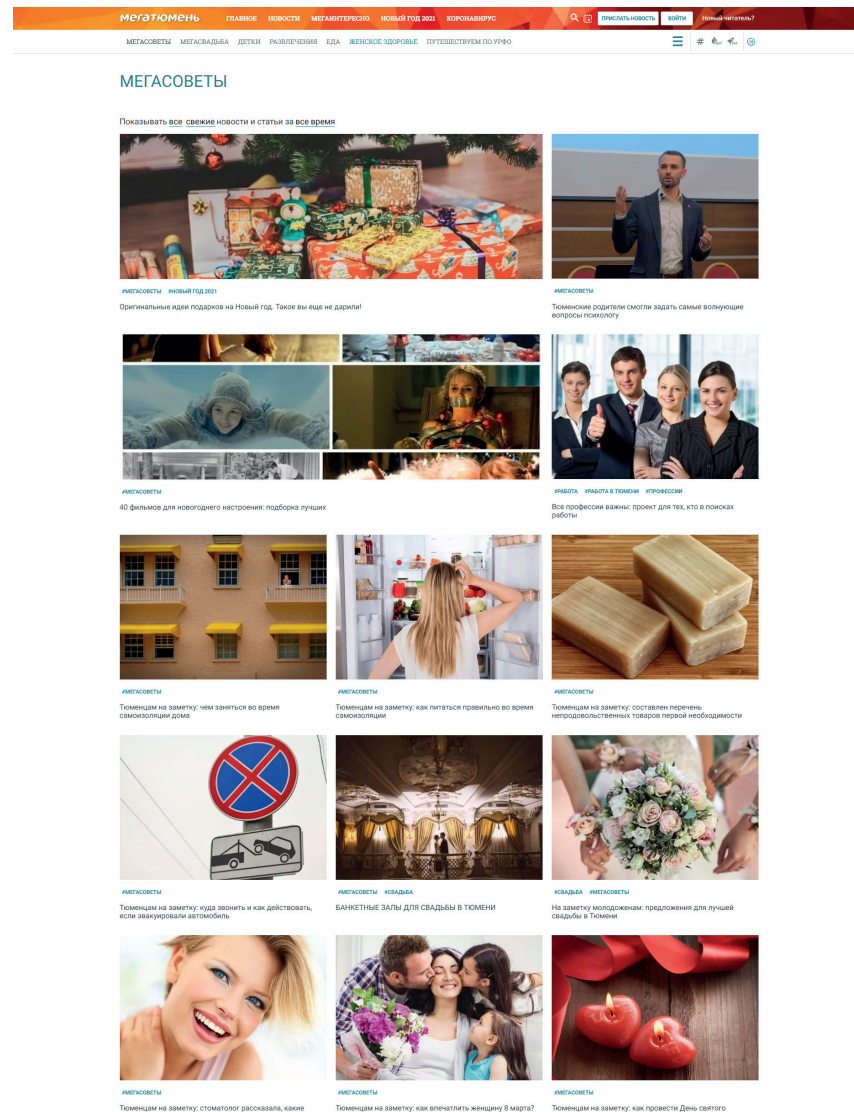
мегатюмень ГЛАВНОЕ НОВОСТИ МЕГАИНТЕРЕСНО НОВЫЙ ГОД 2021 КОРОНАВИРУС ПРИСЛАТЬ НОВОСТЬ ВОЙТИ Новый читатель?

МЕГАСОВЕТЫ МЕГАСВАДЬБА ДЕТКИ РАЗВЛЕЧЕНИЯ ЕДА ЖЕНСКОЕ ЗДОРОВЬЕ ПУТЕШЕСТВУЕМ ПО УРФО

МЕГАСОВЕТЫ

Показывать все свежие новости и статьи за все время

#МЕГАСОВЕТЫ #НОВЫЙ ГОД 2021
Оригинальные идеи подарков на Новый год. Такое вы еще не дарили!

#МЕГАСОВЕТЫ
Тюменские родители смогли задать самые волнующие вопросы психологу

#МЕГАСОВЕТЫ
40 фильмов для новогоднего настроения: подборка лучших

#РАБОТА #РАБОТА В ТЮМЕНИ #ПРОФЕССИИ
Все профессии важны: проект для тех, кто в поисках работы

#МЕГАСОВЕТЫ
Тюменцам на заметку: чем заняться во время самоизоляции дома

#МЕГАСОВЕТЫ
Тюменцам на заметку: как питаться правильно во время самоизоляции

#МЕГАСОВЕТЫ
Тюменцам на заметку: составлен перечень непродовольственных товаров первой необходимости

#МЕГАСОВЕТЫ
Тюменцам на заметку: куда звонить и как действовать, если эвакуировали автомобиль

#МЕГАСОВЕТЫ #СВАДЬБА
БАНКЕТНЫЕ ЗАЛЫ ДЛЯ СВАДЬБЫ В ТЮМЕНИ

#СВАДЬБА #МЕГАСОВЕТЫ
На заметку молодоженам: предложения для лучшей свадьбы в Тюмени

#МЕГАСОВЕТЫ
Тюменцам на заметку: стоматолог рассказала, какие

#МЕГАСОВЕТЫ
Тюменцам на заметку: как впечатлить женщину 8 марта?

#МЕГАСОВЕТЫ
Тюменцам на заметку: как провести День святого